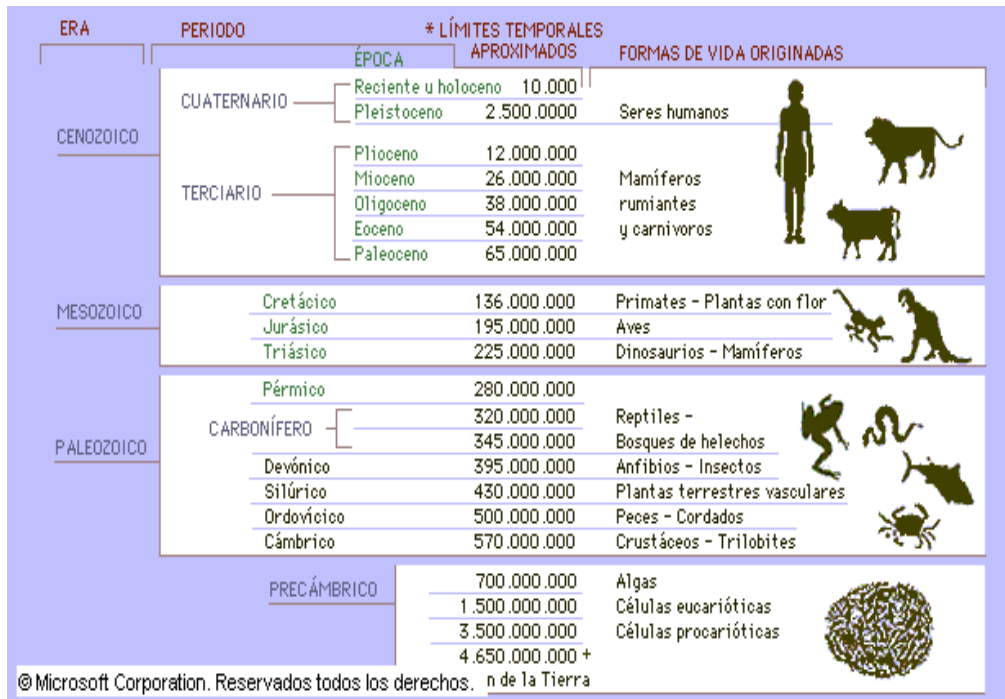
| ERA | PERIODO | ÉPOCA | * LÍMITES TEMPORALES APROXIMADOS | FORMAS DE VIDA ORIGINADAS |
|---|---|---|---|---|
| CENOZOICO | CUATERNARIO | Reciente u holoceno | 10.000 | |
| | | Pleistoceno | 2.500.0000 | Seres humanos |
| | TERCIARIO | Plioceno | 12.000.000 | |
| | | Mioceno | 26.000.000 | Mamíferos |
| | | Oligoceno | 38.000.000 | rumiantes |
| | | Eoceno | 54.000.000 | y carnívoros |
| | | Paleoceno | 65.000.000 | |
| MESOZOICO | Cretácico | | 136.000.000 | Primates - Plantas con flor |
| | Jurásico | | 195.000.000 | Aves |
| | Triásico | | 225.000.000 | Dinosaurios - Mamíferos |
| PALEOZOICO | Pérmico | | 280.000.000 | |
| | CARBONÍFERO | | 320.000.000 | Reptiles - |
| | | | 345.000.000 | Bosques de helechos |
| | Devónico | | 395.000.000 | Anfibios - Insectos |
| | Silúrico | | 430.000.000 | Plantas terrestres vasculares |
| | Ordovícico | | 500.000.000 | Peces - Cordados |
| | Cámbrico | | 570.000.000 | Crustáceos - Trilobites |
| PRECÁMBRICO | | | 700.000.000 | Algas |
| | | | 1.500.000.000 | Células eucarióticas |
| | | | 3.500.000.000 | Células procarióticas |
| | | | 4.650.000.000 + | |

n de la Tierra

© Microsoft Corporation. Reservados todos los derechos.